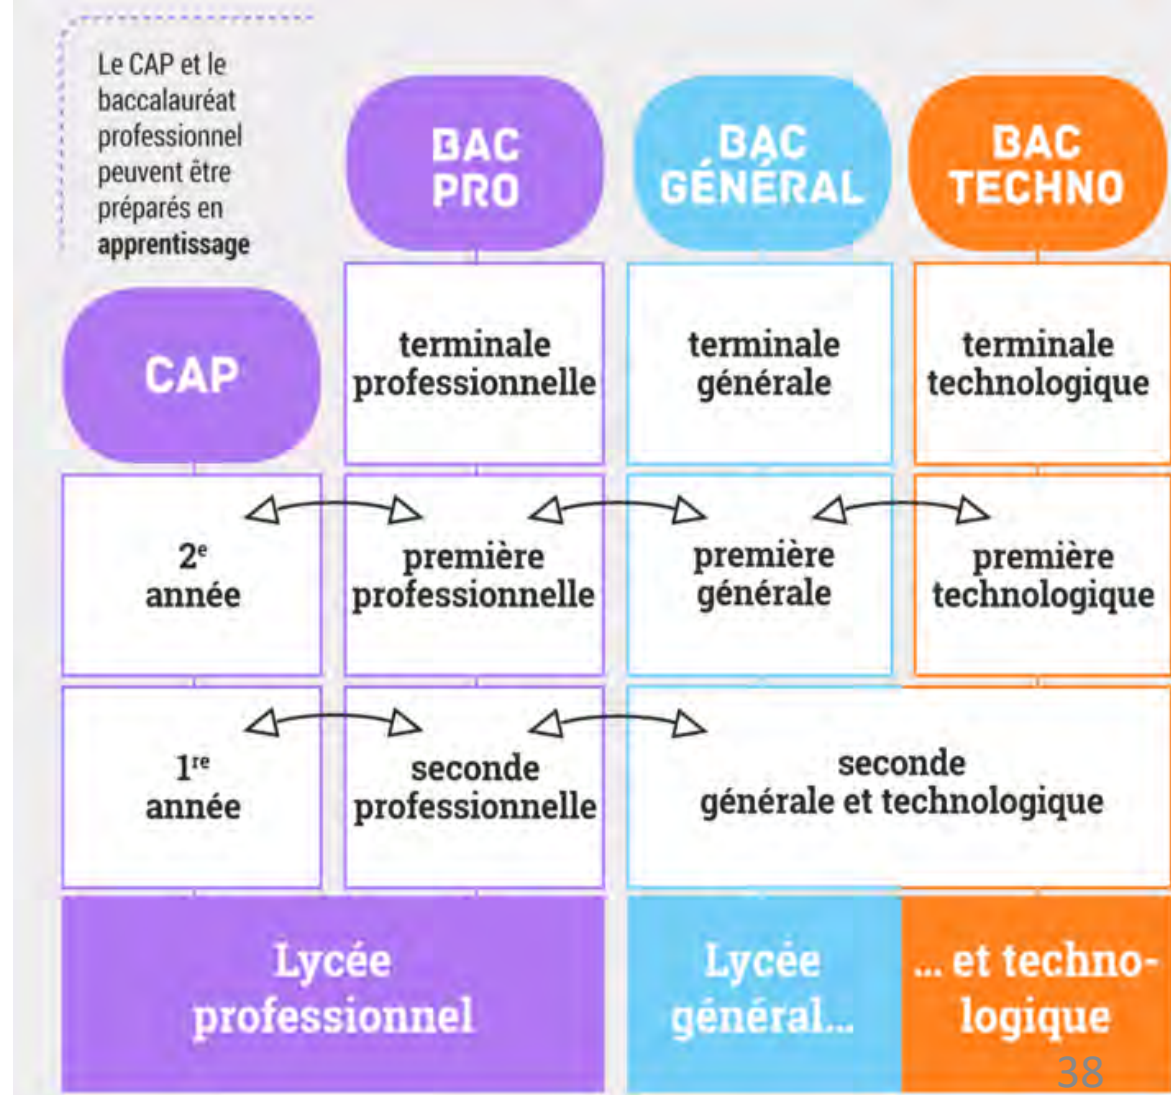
Le CAP et le baccalauréat professionnel peuvent être préparés en **apprentissage**

BAC PRO

BAC GÉNÉRAL

BAC TECHNO

CAP

terminale professionnelle

terminale générale

terminale technologique

2$^{e}$ année

première professionnelle

première générale

première technologique

1$^{re}$ année

seconde professionnelle

seconde générale et technologique

Lycée professionnel

Lycée général...

... et technologique

38